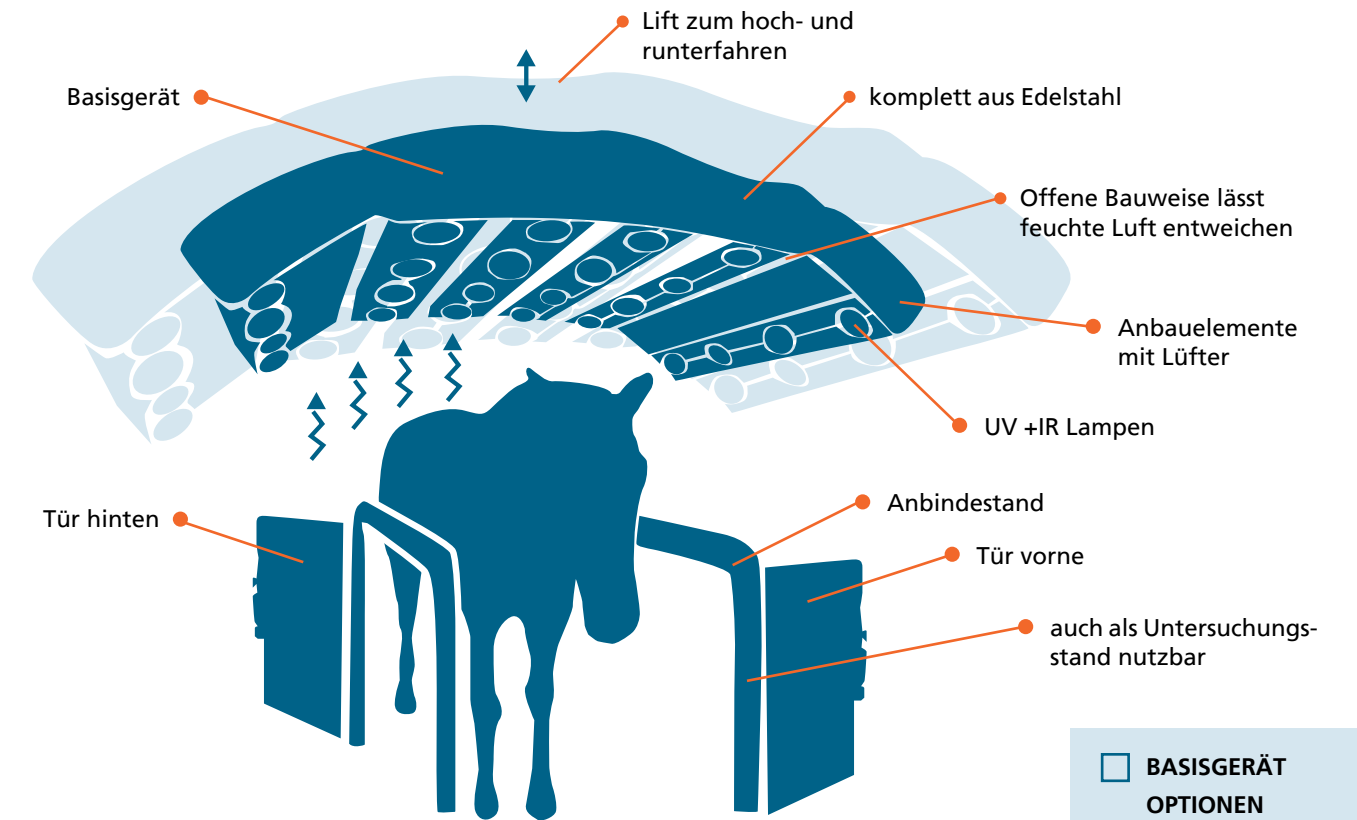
Lift zum hoch- und runterfahren

Basisgerät

komplett aus Edelstahl

Offene Bauweise lässt feuchte Luft entweichen

Anbauelemente mit Lüfter

UV +IR Lampen

Tür hinten

Anbindestand

Tür vorne

auch als Untersuchungsstand nutzbar

BASISGERÄT
OPTIONEN